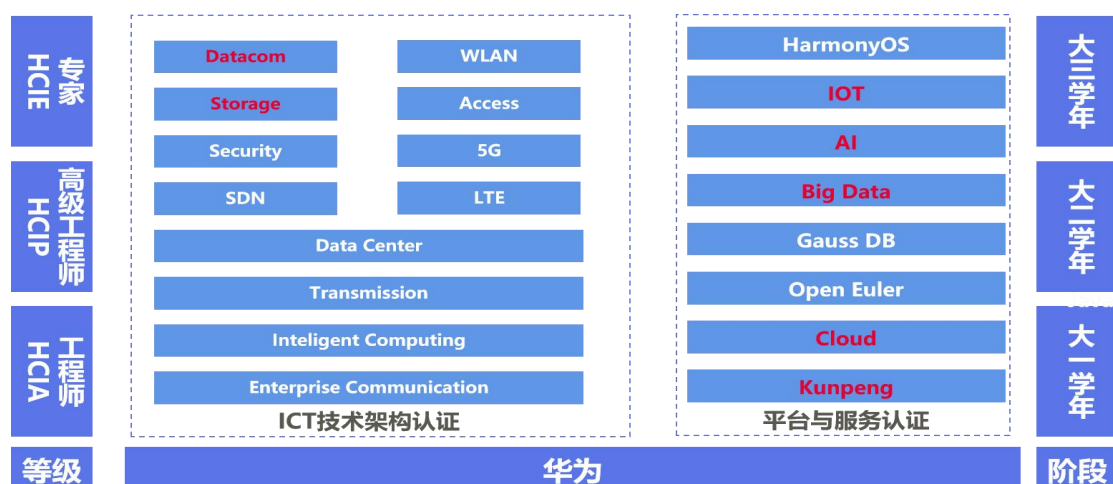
专家 HCIE

高级工程师 HCIP

工程师 HCIA

等级

Datacom

WLAN

Storage

Access

Security

5G

SDN

LTE

Data Center

Transmission

Inteligent Computing

Enterprise Communication

ICT技术架构认证

HarmonyOS

IOT

AI

Big Data

Gauss DB

Open Euler

Cloud

Kunpeng

平台与服务认证

华为

大三学年

大二学年

大一学年

阶段